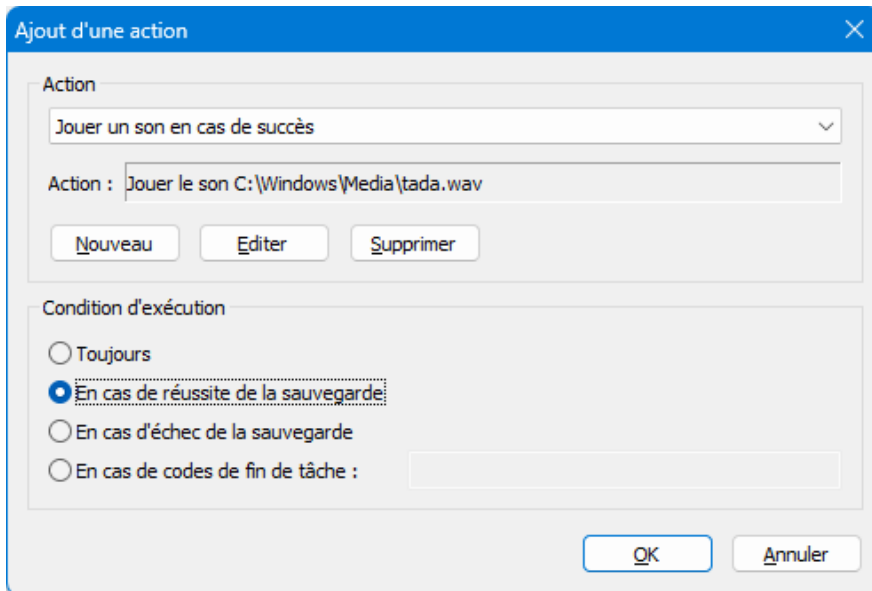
Ajout d'une action

Action

Jouer un son en cas de succès

Action : Jouer le son C:\Windows\Media\tada.wav

Nouveau
Editer
Supprimer

Condition d'exécution

Toujours
En cas de réussite de la sauvegarde
En cas d'échec de la sauvegarde
En cas de codes de fin de tâche :

OK
Annuler